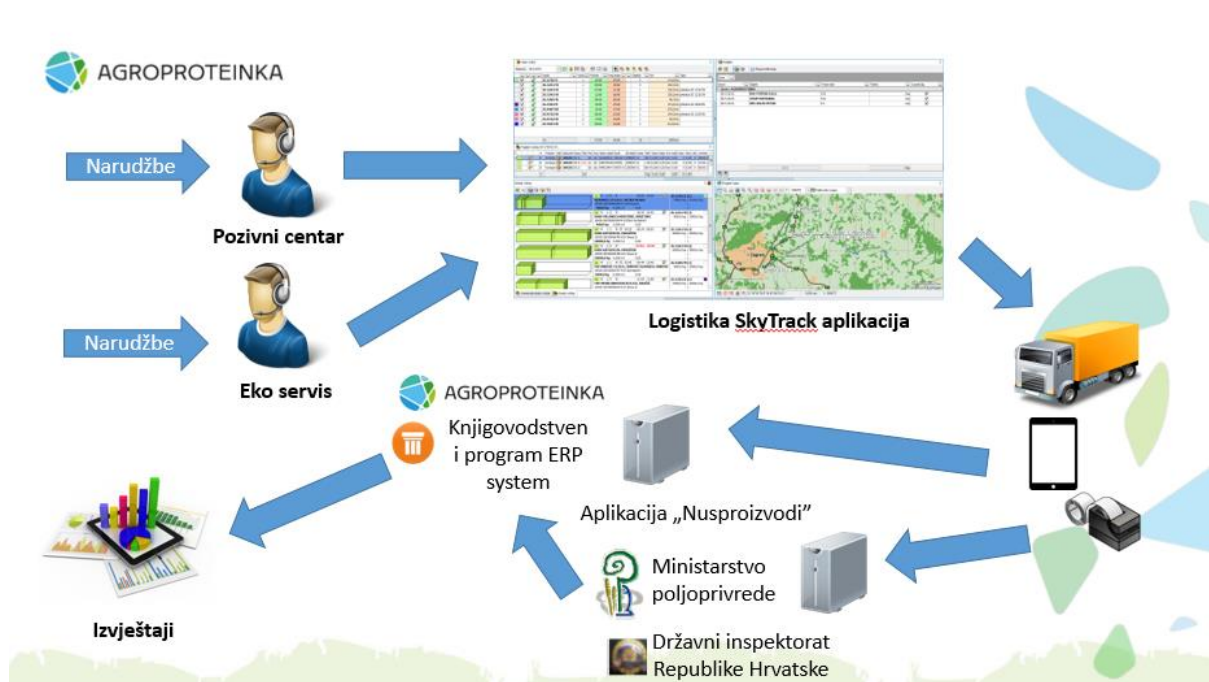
AGROPROTEINKA

Narudžbe

Pozivni centar

Narudžbe

Eko servis

Logistika SkyTrack aplikacija

AGROPROTEINKA

Knjigovodstven i program ERP system

Aplikacija „Nusproizvodi"

Ministarstvo poljoprivrede

Državni inspektorat Republike Hrvatske

Izvještaji